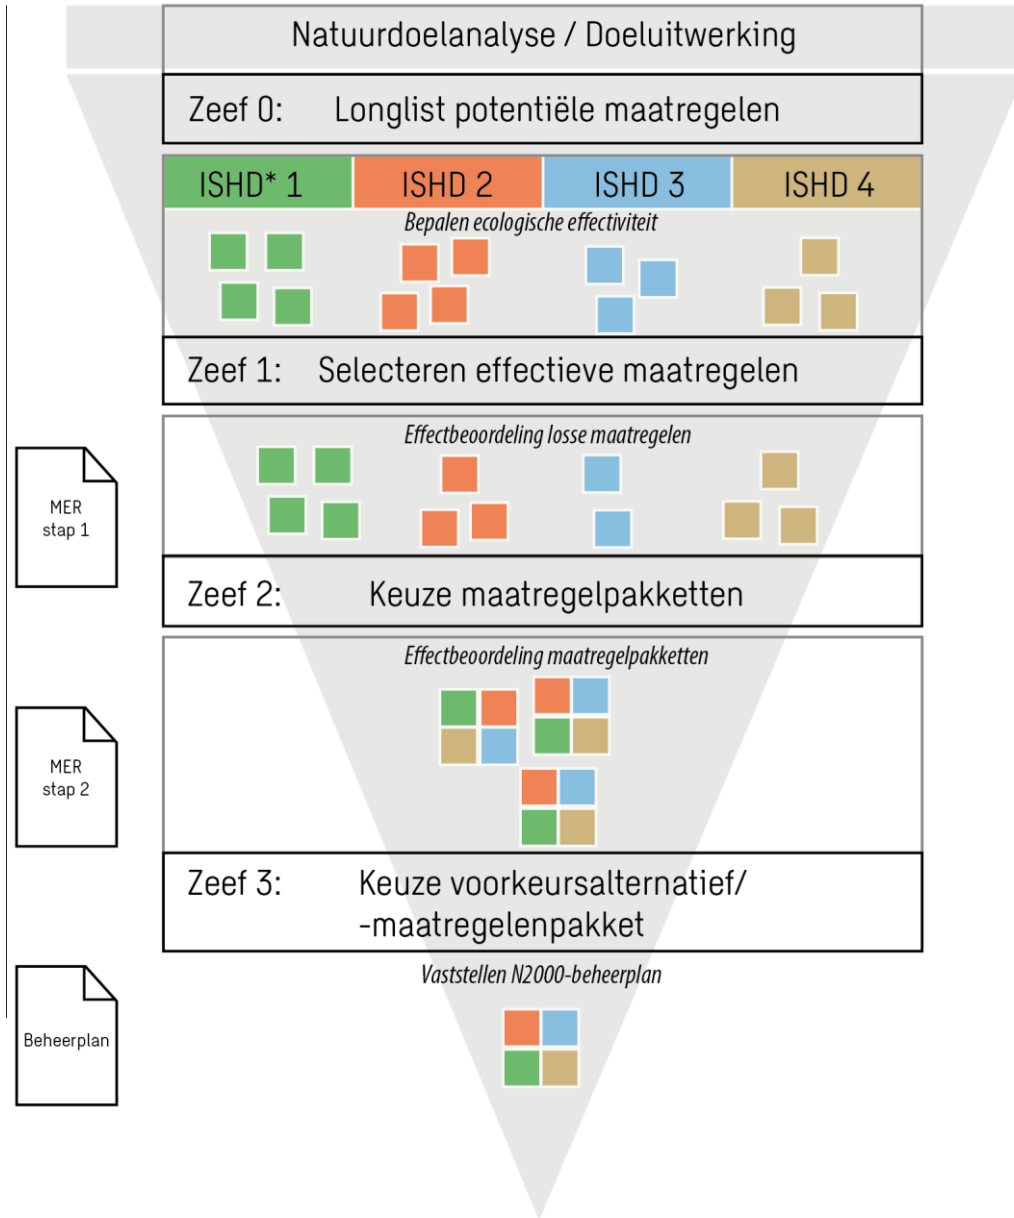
Natuurdoelanalyse / Doeluitwerking

Zeef 0: Longlist potentiële maatregelen

| ISHD* 1 | ISHD 2 | ISHD 3 | ISHD 4 |
|---|---|---|---|

Bepalen ecologische effectiviteit

Zeef 1: Selecteren effectieve maatregelen

MER stap 1

Effectbeoordeling losse maatregelen

Zeef 2: Keuze maatregelpakketten

MER stap 2

Effectbeoordeling maatregelpakketten

Zeef 3: Keuze voorkeursalternatief/ -maatregelenpakket

Beheerplan

Vaststellen N2000-beheerplan